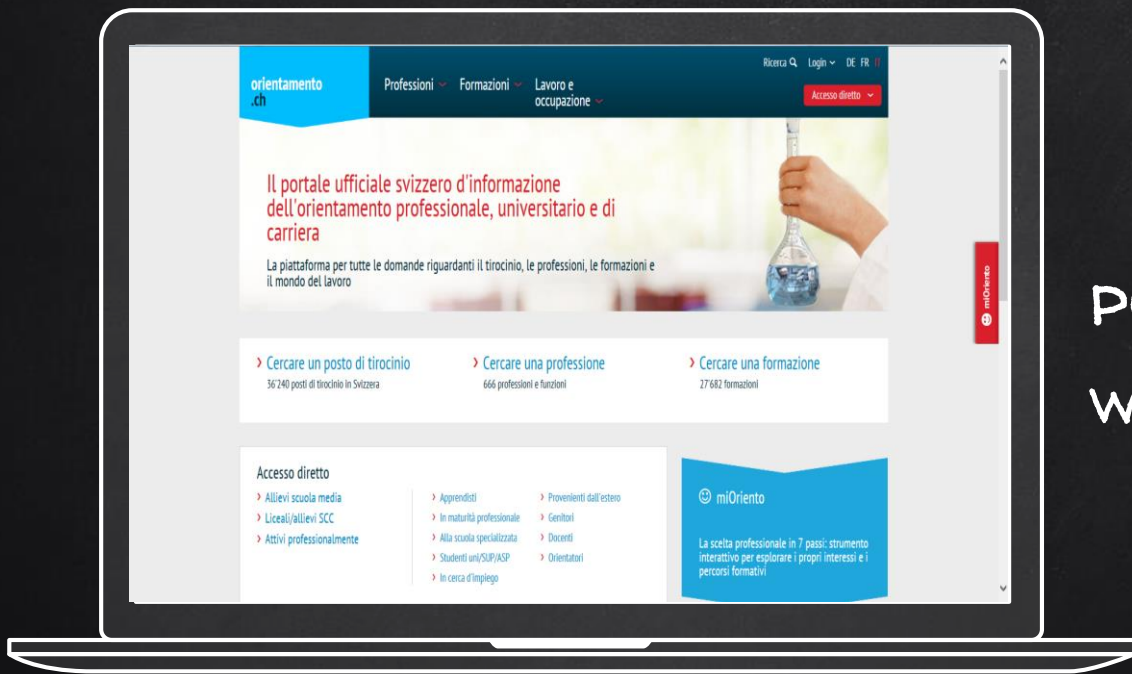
orientamento
.ch

Professioni Formazioni Lavoro e occupazione

Ricerca Login DE FR IT

Accesso diretto

Il portale ufficiale svizzero d'informazione dell'orientamento professionale, universitario e di carriera

La piattaforma per tutte le domande riguardanti il tirocinio, le professioni, le formazioni e il mondo del lavoro

miOriento

› Cercare un posto di tirocinio
36'240 posti di tirocinio in Svizzera

› Cercare una professione
666 professioni e funzioni

› Cercare una formazione
27'682 formazioni

Accesso diretto
› Allievi scuola media
› Liceali/allievi SCC
› Attivi professionalmente

› Apprendisti
› In maturità professionale
› Alla scuola specializzata
› Studenti uni/SUP/ASP
› In cerca d'impiego

› Provenienti dall'estero
› Genitori
› Docenti
› Orientatori

miOriento

La scelta professionale in 7 passi: strumento interattivo per esplorare i propri interessi e i percorsi formativi

P

W